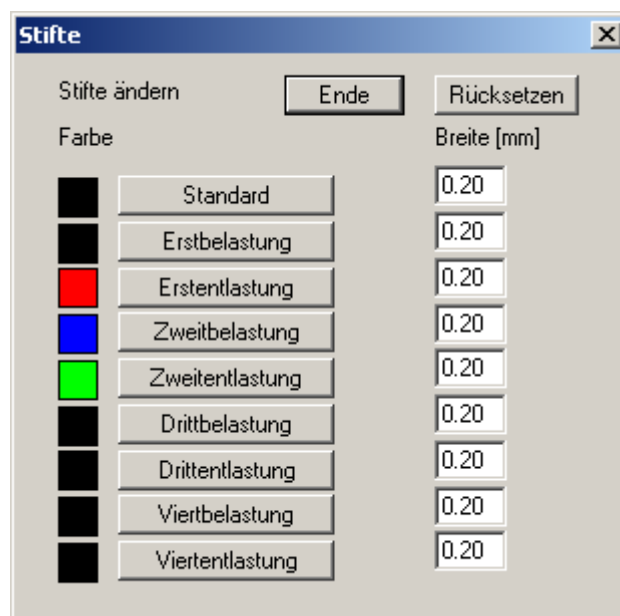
Stifte

Stifte ändern

Ende

Rücksetzen

Farbe

Breite [mm]

| | |
|---|---|
| Standard | 0.20 |
| Erstbelastung | 0.20 |
| Erstentlastung | 0.20 |
| Zweitbelastung | 0.20 |
| Zweitentlastung | 0.20 |
| Drittbelastung | 0.20 |
| Drittentlastung | 0.20 |
| Viertbelastung | 0.20 |
| Viertentlastung | 0.20 |